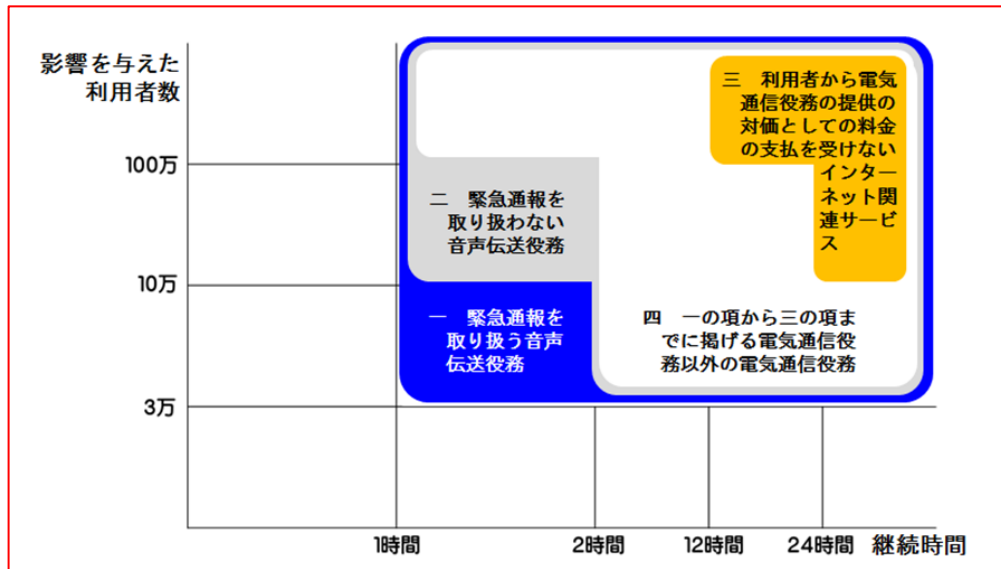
影響を与えた利用者数

100万

10万

3万

三　利用者から電気通信役務の提供の対価としての料金の支払を受けないインターネット関連サービス

二　緊急通報を取り扱わない音声伝送役務

一　緊急通報を取り扱う音声伝送役務

四　一の項から三の項までに掲げる電気通信役務以外の電気通信役務

1時間

2時間

12時間

24時間

継続時間